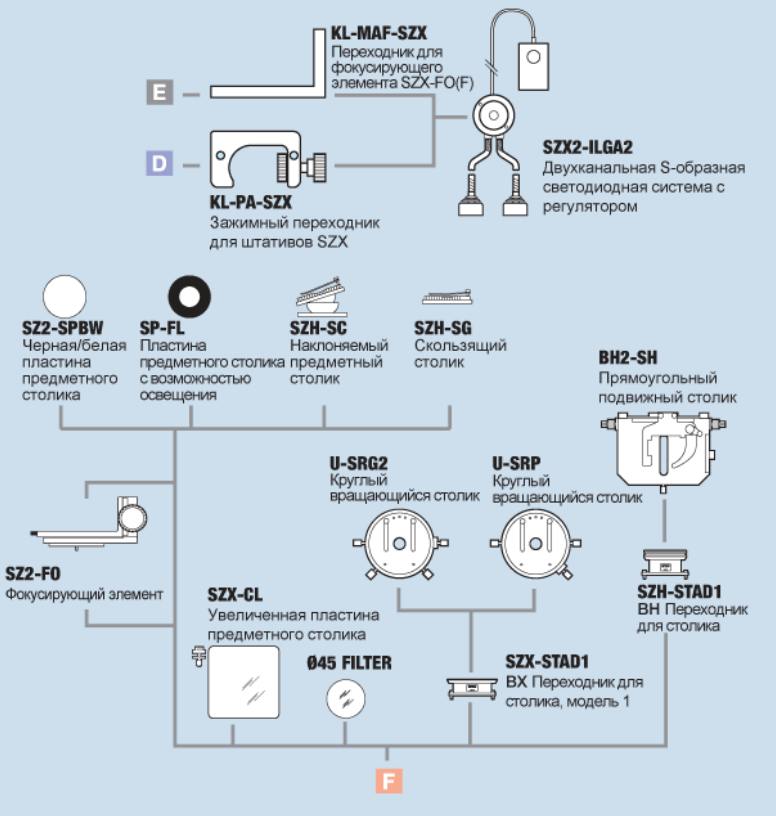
KL-MAF-SZX
Переходник для фокусирующего элемента SZX-FO(F)

E

D

KL-PA-SZX
Зажимный переходник для штативов SZX

SZX2-ILGA2
Двухканальная S-образная светодиодная система с регулятором

SZ2-SPBW
Черная/белая пластина предметного столика

SP-FL
Пластина предметного столика с возможностью освещения

SZH-SC
Наклоняемый предметный столик

SZH-SG
Скользящий столик

BH2-SH
Прямоугольный подвижный столик

U-SRG2
Круглый вращающийся столик

U-SRP
Круглый вращающийся столик

SZ2-FO
Фокусирующий элемент

SZX-CL
Увеличенная пластина предметного столика

Ø45 FILTER

SZX-STAD1
BX Переходник для столика, модель 1

SZH-STAD1
BH Переходник для столика

F